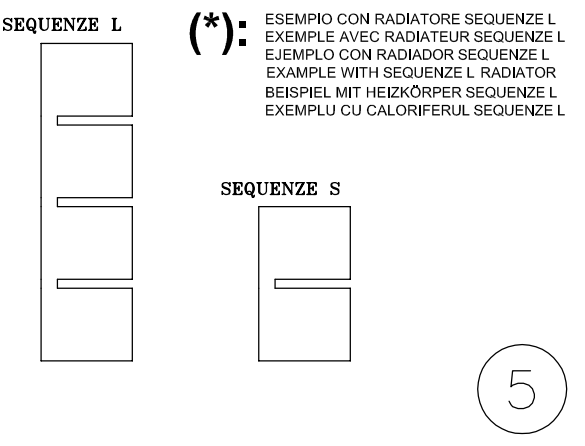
SEQUENZE L

(*): ESEMPIO CON RADIATORE SEQUENZE L
EXEMPLE AVEC RADIATEUR SEQUENZE L
EJEMPLO CON RADIADOR SEQUENZE L
EXAMPLE WITH SEQUENZE L RADIATOR
BEISPIEL MIT HEIZKÖRPER SEQUENZE L
EXEMPLU CU CALORIFERUL SEQUENZE L

SEQUENZE S

5